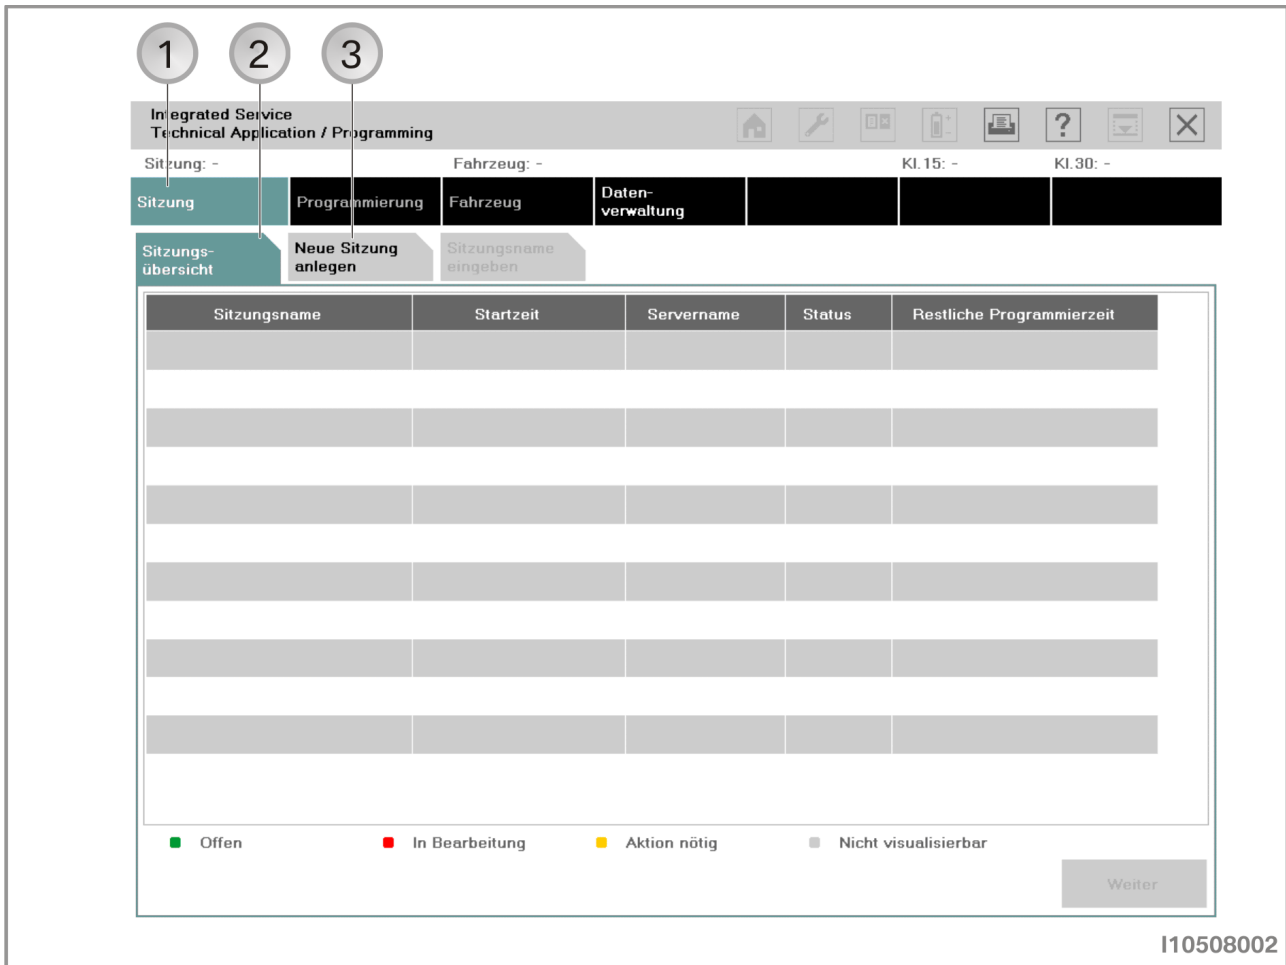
1 2 3

Integrated Service
Technical Application / Programming

?

Sitzung: -
Fahrzeug: -
Kl.15: -
Kl.30: -

Sitzung
Programmierung
Fahrzeug
Datenverwaltung

Sitzungsübersicht
Neue Sitzung anlegen
Sitzungsname eingeben

| Sitzungsname | Startzeit | Servername | Status | Restliche Programmierzeit |
|---|---|---|---|---|
| | | | | |
| | | | | |
| | | | | |
| | | | | |
| | | | | |
| | | | | |

Offen
In Bearbeitung
Aktion nötig
Nicht visualisierbar

Weiter

I10508002